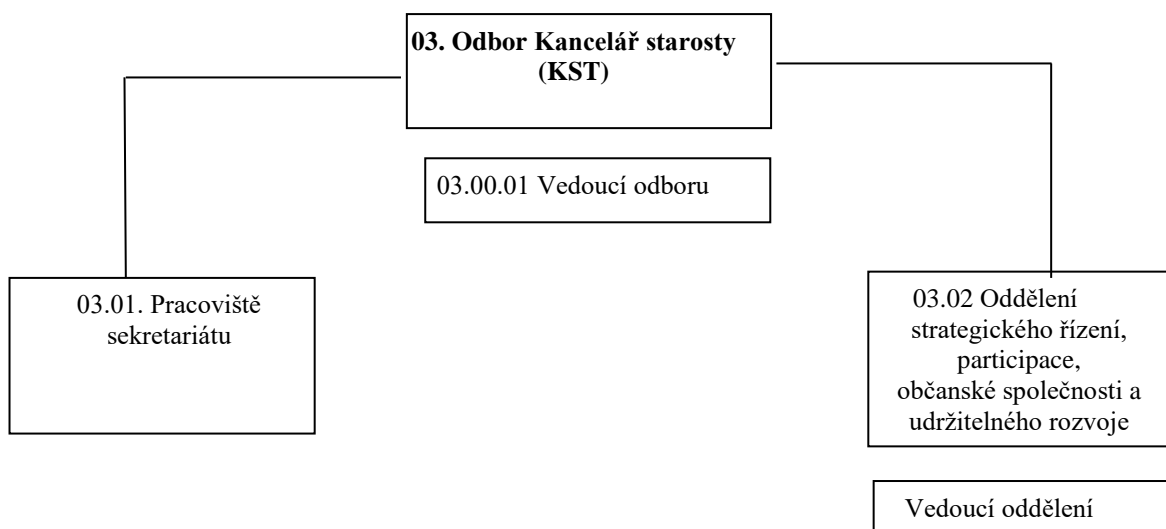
03. Odbor Kancelář starosty (KST)

03.00.01 Vedoucí odboru

03.01. Pracoviště sekretariátu

03.02 Oddělení strategického řízení, participace, občanské společnosti a udržitelného rozvoje

Vedoucí oddělení